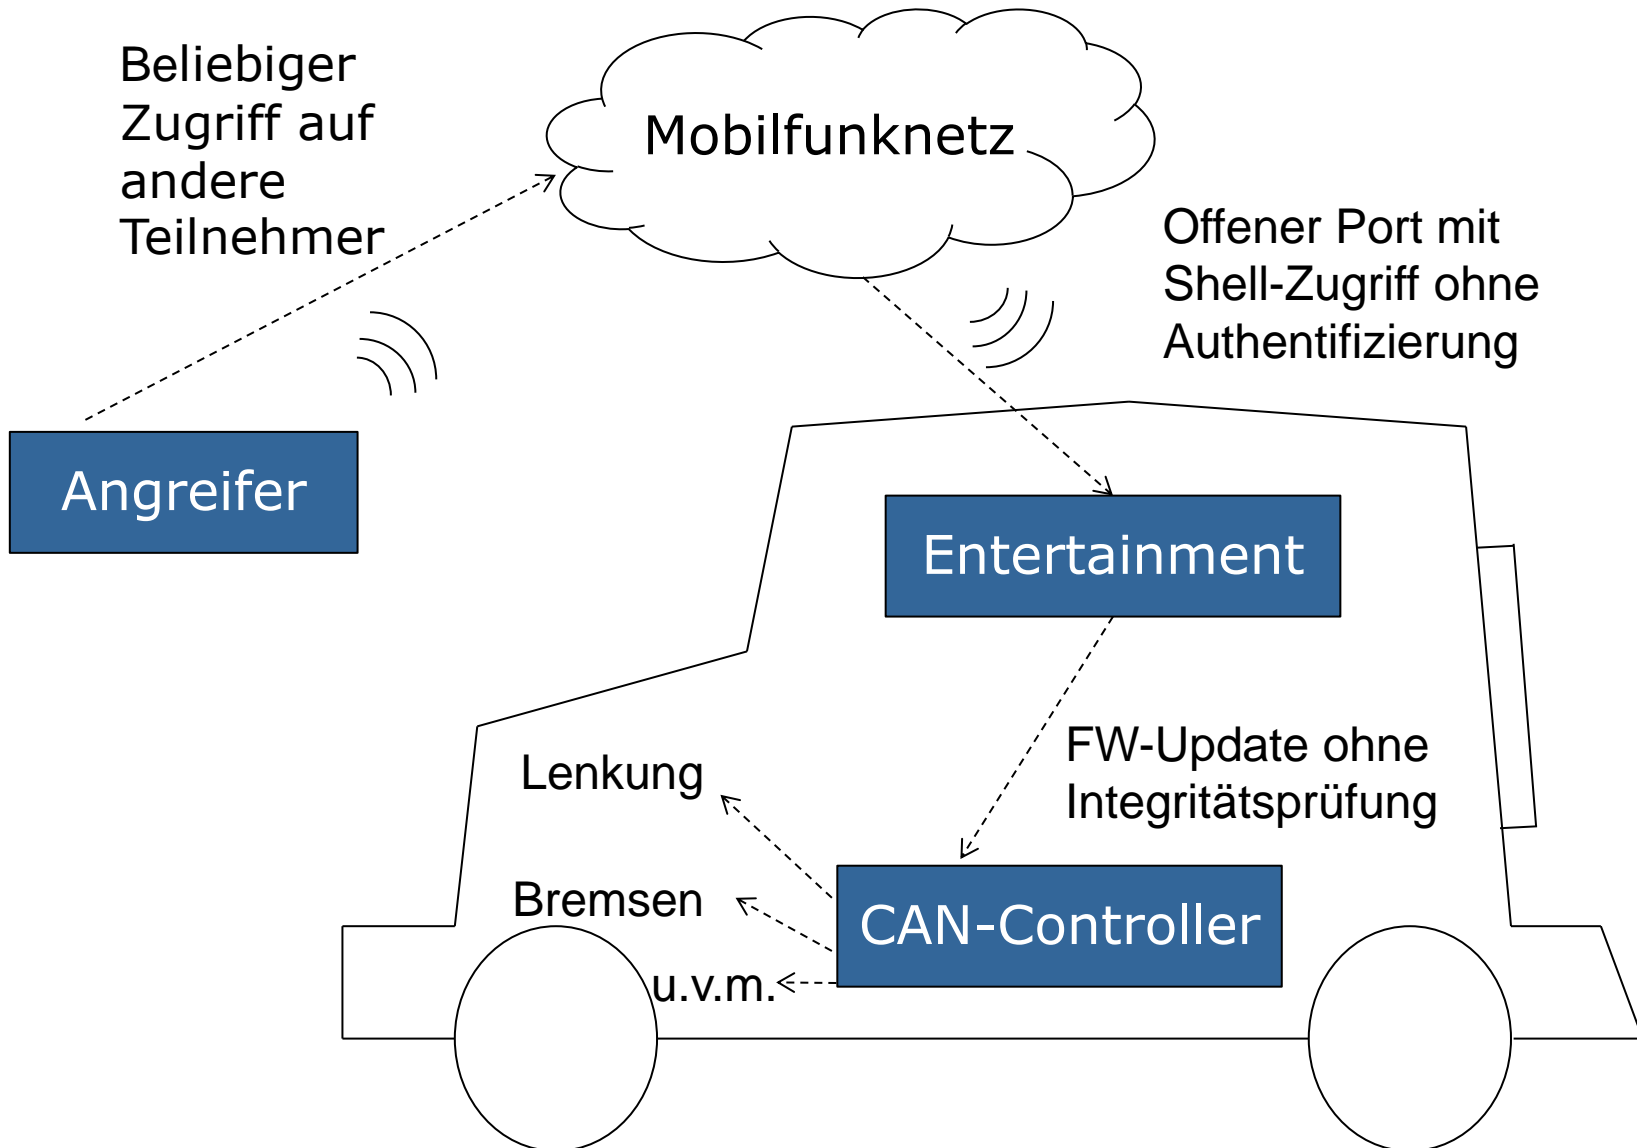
Beliebiger Zugriff auf andere Teilnehmer

Mobilfunknetz

Offener Port mit Shell-Zugriff ohne Authentifizierung

Angreifer

Entertainment

FW-Update ohne Integritätsprüfung

Lenkung

Bremsen

u.v.m.

CAN-Controller